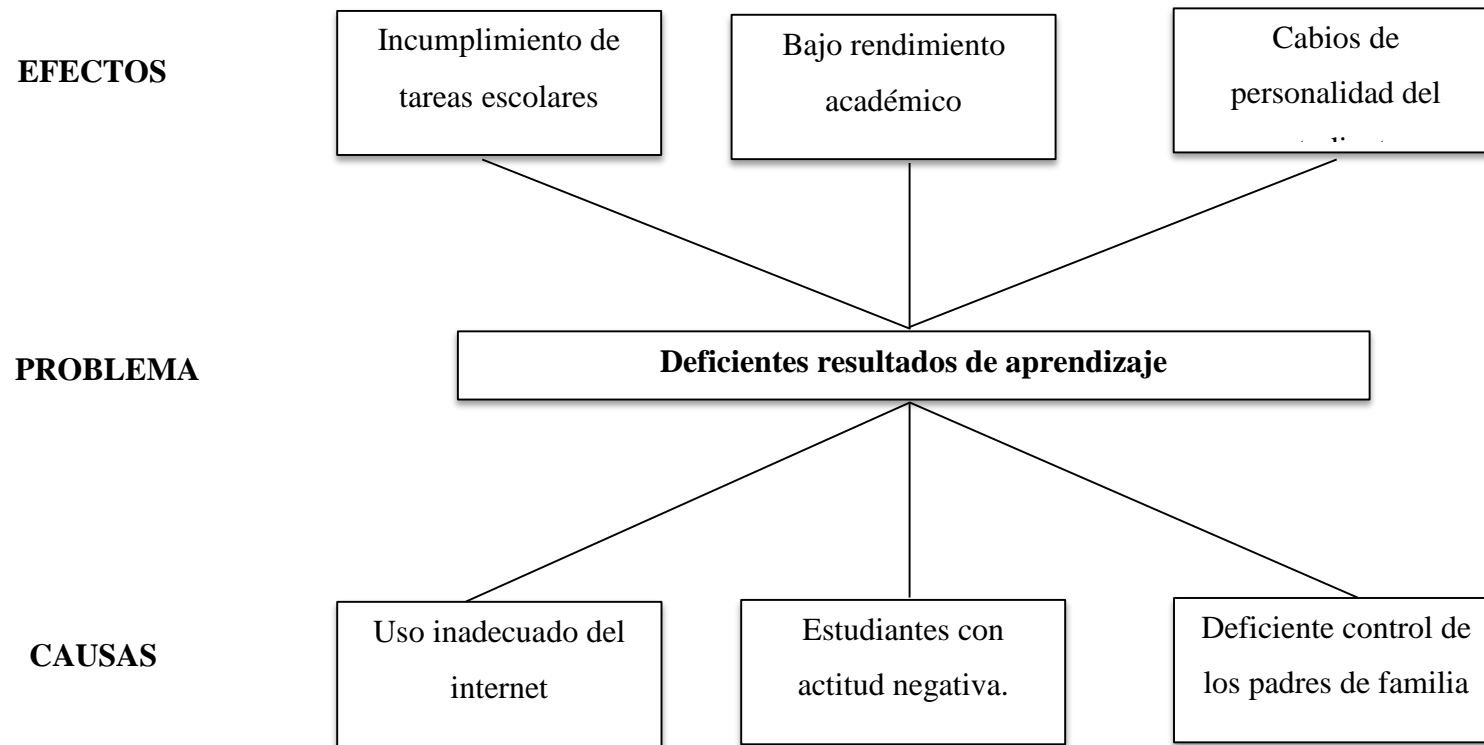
EFECTOS

Incumplimiento de tareas escolares

Bajo rendimiento académico

Cabios de personalidad del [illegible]

PROBLEMA

Deficientes resultados de aprendizaje

CAUSAS

Uso inadecuado del internet

Estudiantes con actitud negativa.

Deficiente control de los padres de familia